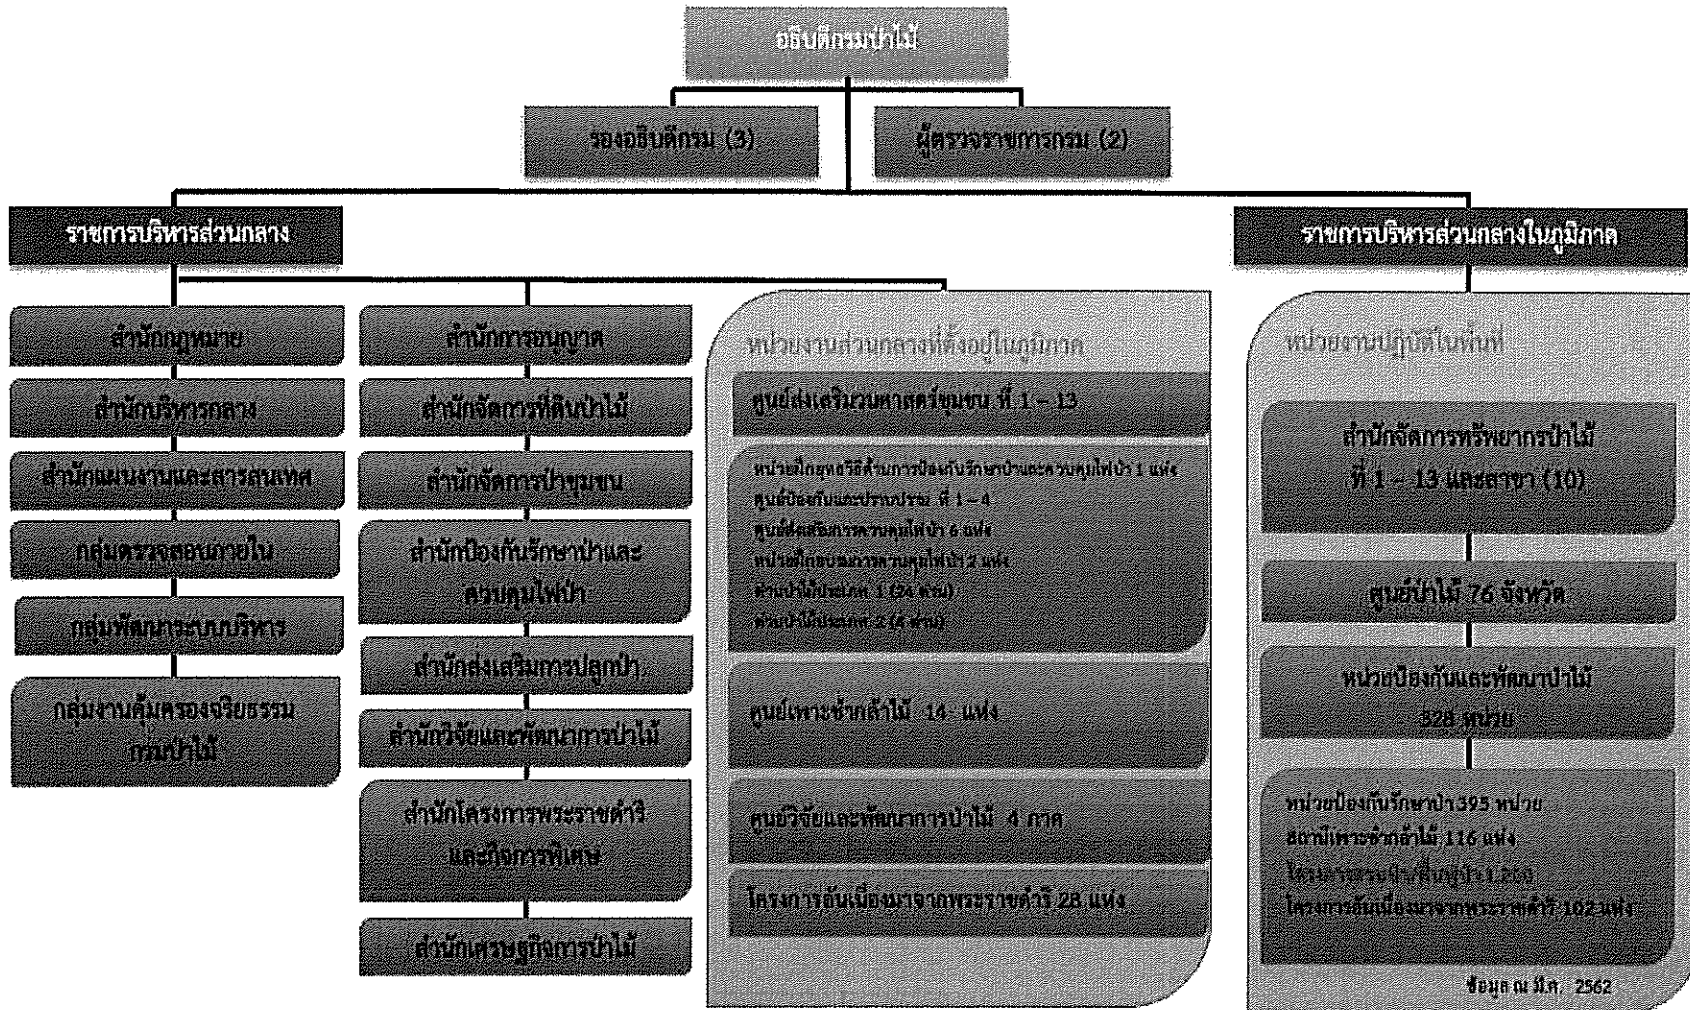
อธิบดีกรมป่าไม้

รองอธิบดีกรม (3)

ผู้ตรวจราชการกรม (2)

ราชการบริหารส่วนกลาง

ราชการบริหารส่วนกลางในภูมิภาค

สำนักกฎหมาย

สำนักบริหารกลาง

สำนักแผนงานและสารสนเทศ

กลุ่มตรวจสอบภายใน

กลุ่มพัฒนาระบบบริหาร

กลุ่มงานคุ้มครองจริยธรรมกรมป่าไม้

สำนักการอนุญาต

สำนักจัดการที่ดินป่าไม้

สำนักจัดการป่าชุมชน

สำนักป้องกันรักษาป่าและควบคุมไฟป่า

สำนักส่งเสริมการปลูกป่า

สำนักวิจัยและพัฒนาการป่าไม้

สำนักโครงการพระราชดำริและกิจการพิเศษ

สำนักเศรษฐกิจการป่าไม้

หน่วยงานส่วนกลางที่ตั้งอยู่ในภูมิภาค

ศูนย์ส่งเสริมวนศาสตร์ชุมชน ที่ 1 – 13

หน่วยปฏิบัติการยุทธวิธีด้านการป้องกันรักษาป่าและควบคุมไฟป่า 1 แห่ง
ศูนย์ป้องกันและปราบปราม ที่ 1 – 4
ศูนย์ฝึกอบรมการควบคุมไฟป่า 6 แห่ง
หน่วยฝึกอบรมการควบคุมไฟป่า 2 แห่ง
ด่านป่าไม้ประเภท 1 (24 ด่าน)
ด่านป่าไม้ประเภท 2 (4 ด่าน)

ศูนย์เพาะชำกล้าไม้ 14 แห่ง

ศูนย์วิจัยและพัฒนาการป่าไม้ 4 ภาค

โครงการอันเนื่องมาจากพระราชดำริ 28 แห่ง

หน่วยงานปฏิบัติในพื้นที่

สำนักจัดการทรัพยากรป่าไม้ ที่ 1 – 13 และสาขา (10)

ศูนย์ป่าไม้ 76 จังหวัด

หน่วยป้องกันและพัฒนาป่าไม้ 328 หน่วย

หน่วยป้องกันรักษาป่า 395 หน่วย
สถานีเพาะชำกล้าไม้ 116 แห่ง
โครงการ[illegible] 1,260
โครงการอันเนื่องมาจากพระราชดำริ 102 แห่ง

ข้อมูล ณ มี.ค. 2562